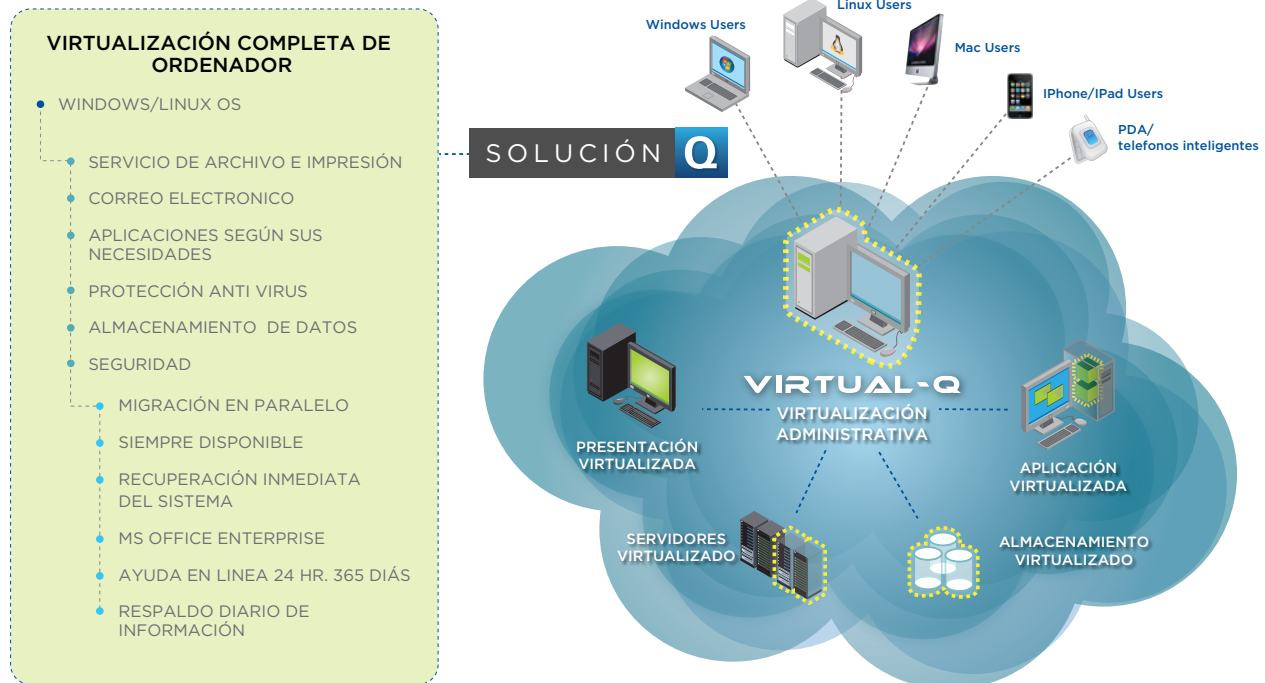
VIRTUALIZACIÓN COMPLETA DE ORDENADOR

WINDOWS/LINUX OS

SERVICIO DE ARCHIVO E IMPRESIÓN

CORREO ELECTRONICO

APLICACIONES SEGÚN SUS NECESIDADES

PROTECCIÓN ANTI VIRUS

ALMACENAMIENTO DE DATOS

SEGURIDAD

MIGRACIÓN EN PARALELO

SIEMPRE DISPONIBLE

RECUPERACIÓN INMEDIATA DEL SISTEMA

MS OFFICE ENTERPRISE

AYUDA EN LINEA 24 HR. 365 DIÁS

RESPALDO DIARIO DE INFORMACIÓN

SOLUCIÓN Q

Windows Users

Linux Users

Mac Users

IPhone/IPad Users

PDA/ telefonos inteligentes

VIRTUAL-Q

VIRTUALIZACIÓN ADMINISTRATIVA

PRESENTACIÓN VIRTUALIZADA

APLICACIÓN VIRTUALIZADA

SERVIDORES VIRTUALIZADO

ALMACENAMIENTO VIRTUALIZADO